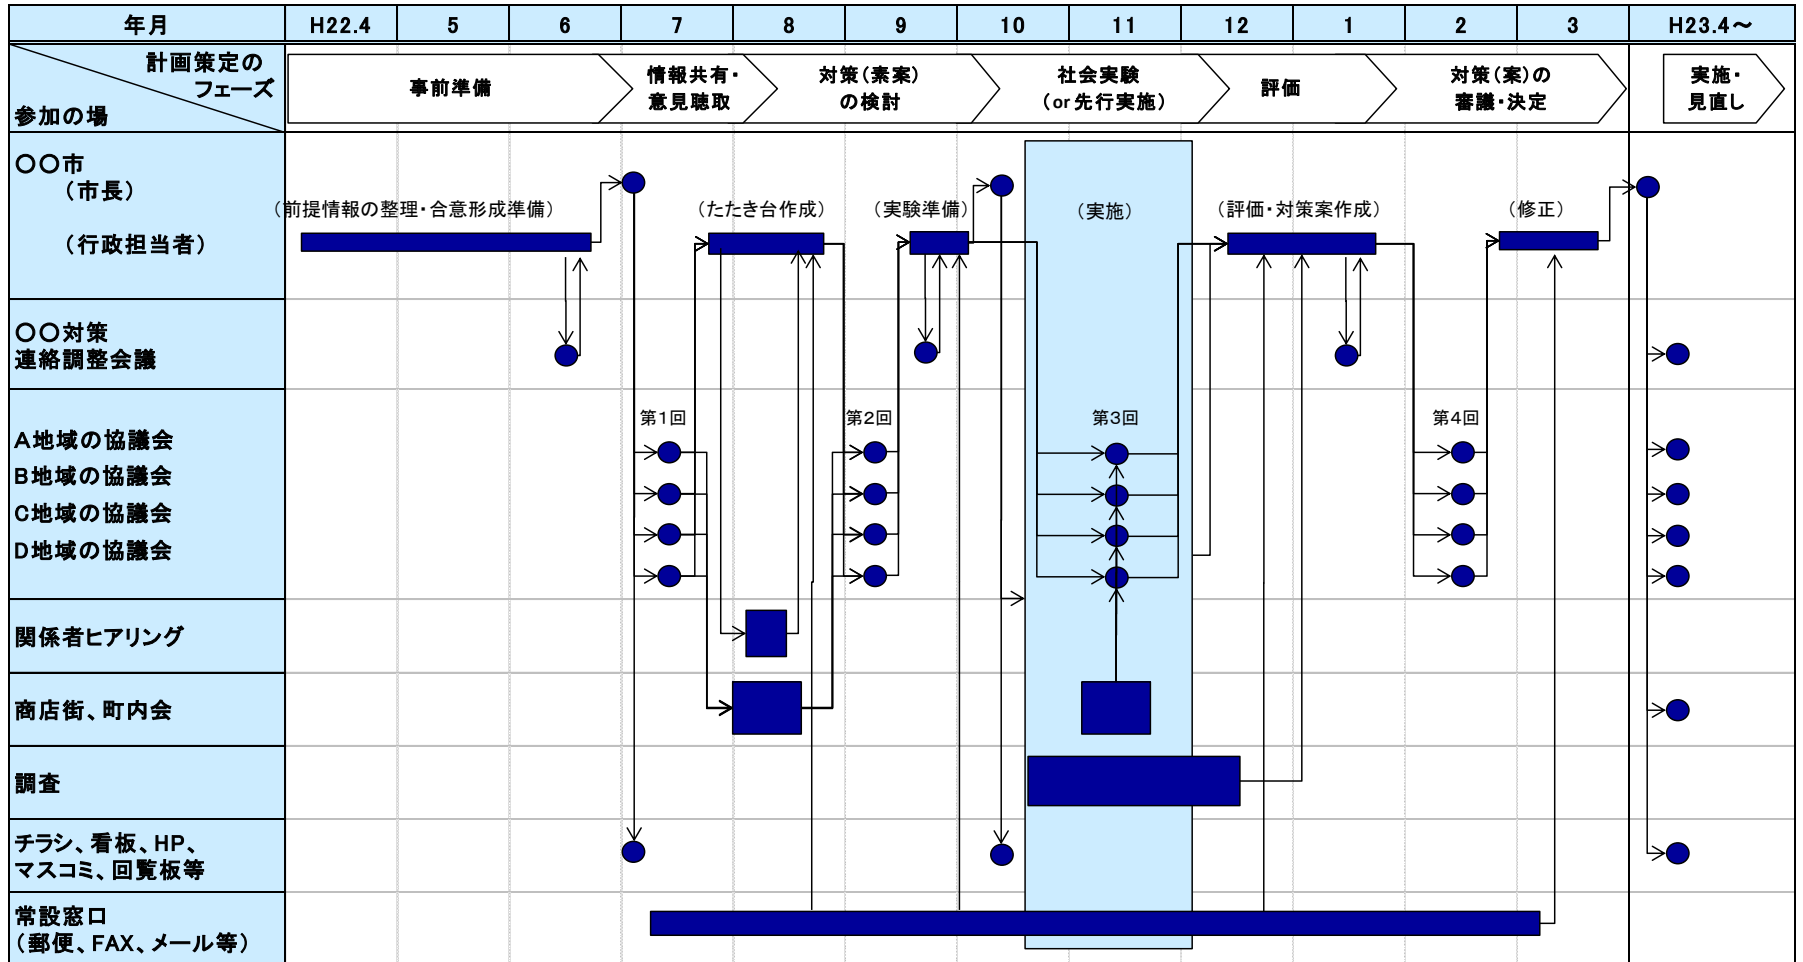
| 年月 | H22.4 | 5 | 6 | 7 | 8 | 9 | 10 | 11 | 12 | 1 | 2 | 3 | H23.4～ |
|---|---|---|---|---|---|---|---|---|---|---|---|---|---|

計画策定のフェーズ
参加の場

事前準備
情報共有・意見聴取
対策(素案)の検討
社会実験(or 先行実施)
評価
対策(案)の審議・決定
実施・見直し

○○市
(市長)
(行政担当者)

(前提情報の整理・合意形成準備)
(たたき台作成)
(実験準備)
(実施)
(評価・対策案作成)
(修正)

○○対策
連絡調整会議

第1回
第2回
第3回
第4回

A地域の協議会
B地域の協議会
C地域の協議会
D地域の協議会

関係者ヒアリング

商店街、町内会

調査

チラシ、看板、HP、マスコミ、回覧板等

常設窓口
(郵便、FAX、メール等)